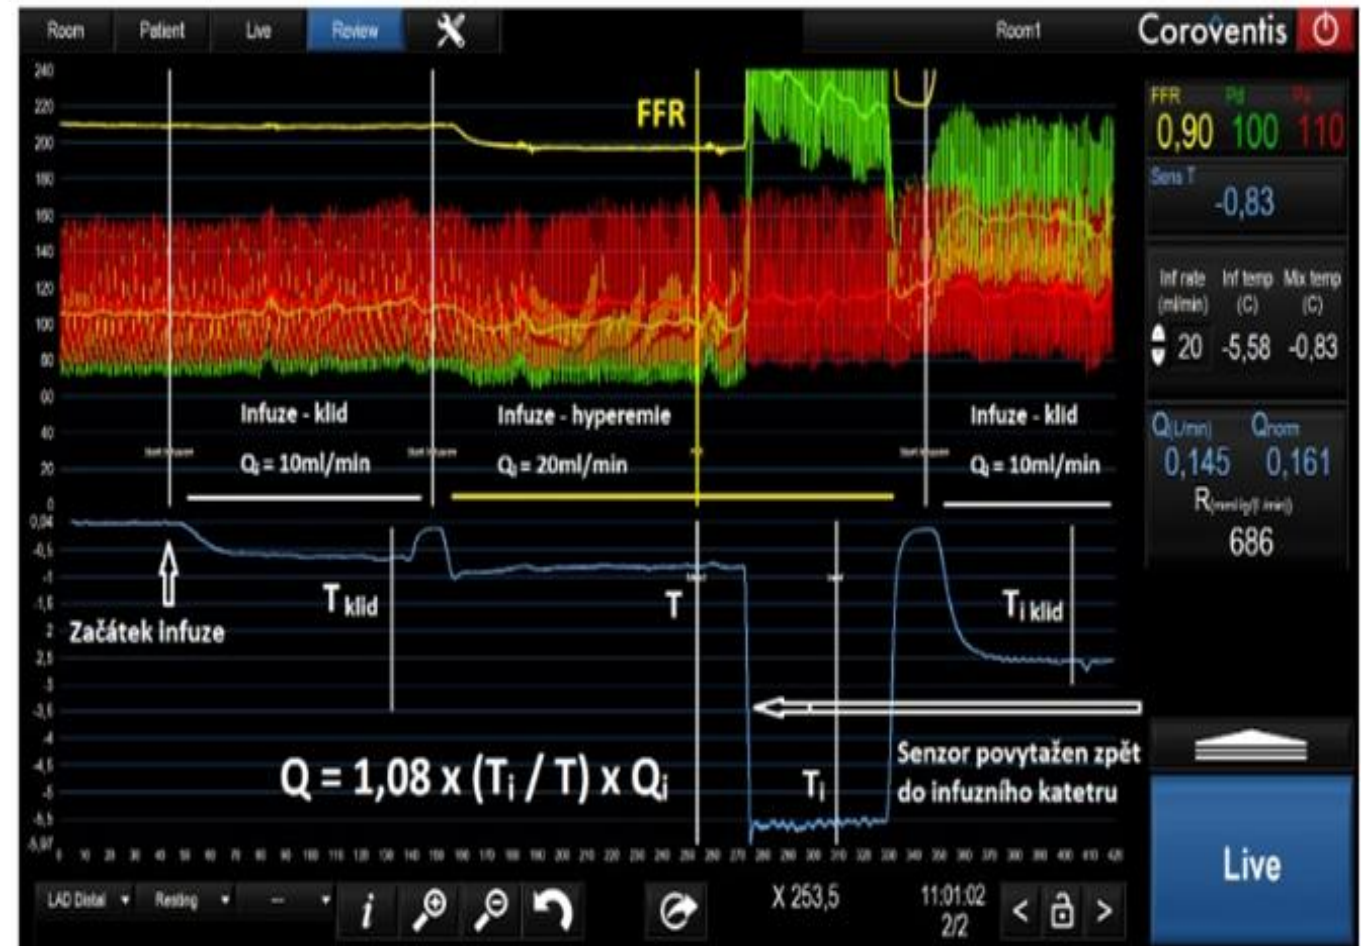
Room Patient Live Review Room1 Coroventis

240
220
200
180
160
140
120
100
80
60
40
20
0

FFR

Infuze - klid
$Q_i$ = 10ml/min

Infuze - hyperemie
$Q_i$ = 20ml/min

Infuze - klid
$Q_i$ = 10ml/min

0,04
-0,5
-1
-1,5
-2
-2,5
-3
-3,5
-4
-4,5
-5
-5,5
-5,97

Začátek infuze

T klid

T

$T_i$ klid

$T_i$

Q = 1,08 x ($T_i$ / T) x $Q_i$

Senzor povytažen zpět do infuzního katetru

FFR Pd Pa
0,90 100 110

Sens T
-0,83

Inf rate (ml/min) Inf temp (C) Mix temp (C)
20 -5,58 -0,83

Q(L/min) Qnom
0,145 0,161
R(mmHg/(L/min))
686

Live

LAD Distal Resting --

X 253,5

11:01:02
2/2